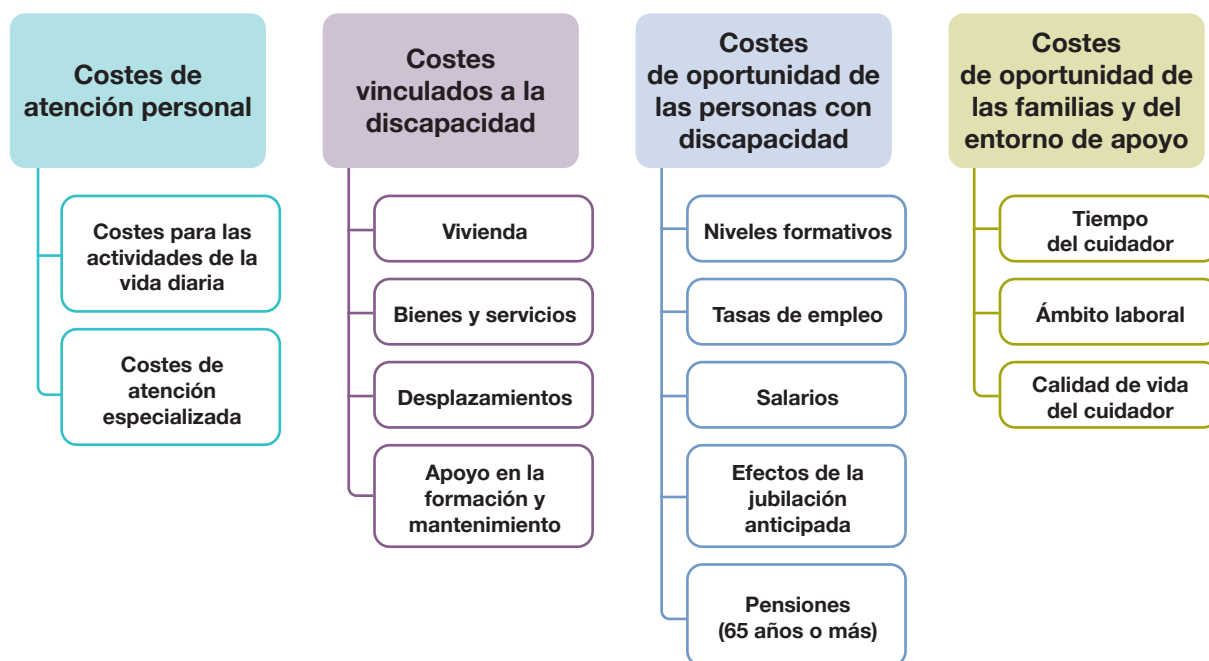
Costes de atención personal

Costes para las actividades de la vida diaria

Costes de atención especializada

Costes vinculados a la discapacidad

Vivienda

Bienes y servicios

Desplazamientos

Apoyo en la formación y mantenimiento

Costes de oportunidad de las personas con discapacidad

Niveles formativos

Tasas de empleo

Salarios

Efectos de la jubilación anticipada

Pensiones (65 años o más)

Costes de oportunidad de las familias y del entorno de apoyo

Tiempo del cuidador

Ámbito laboral

Calidad de vida del cuidador